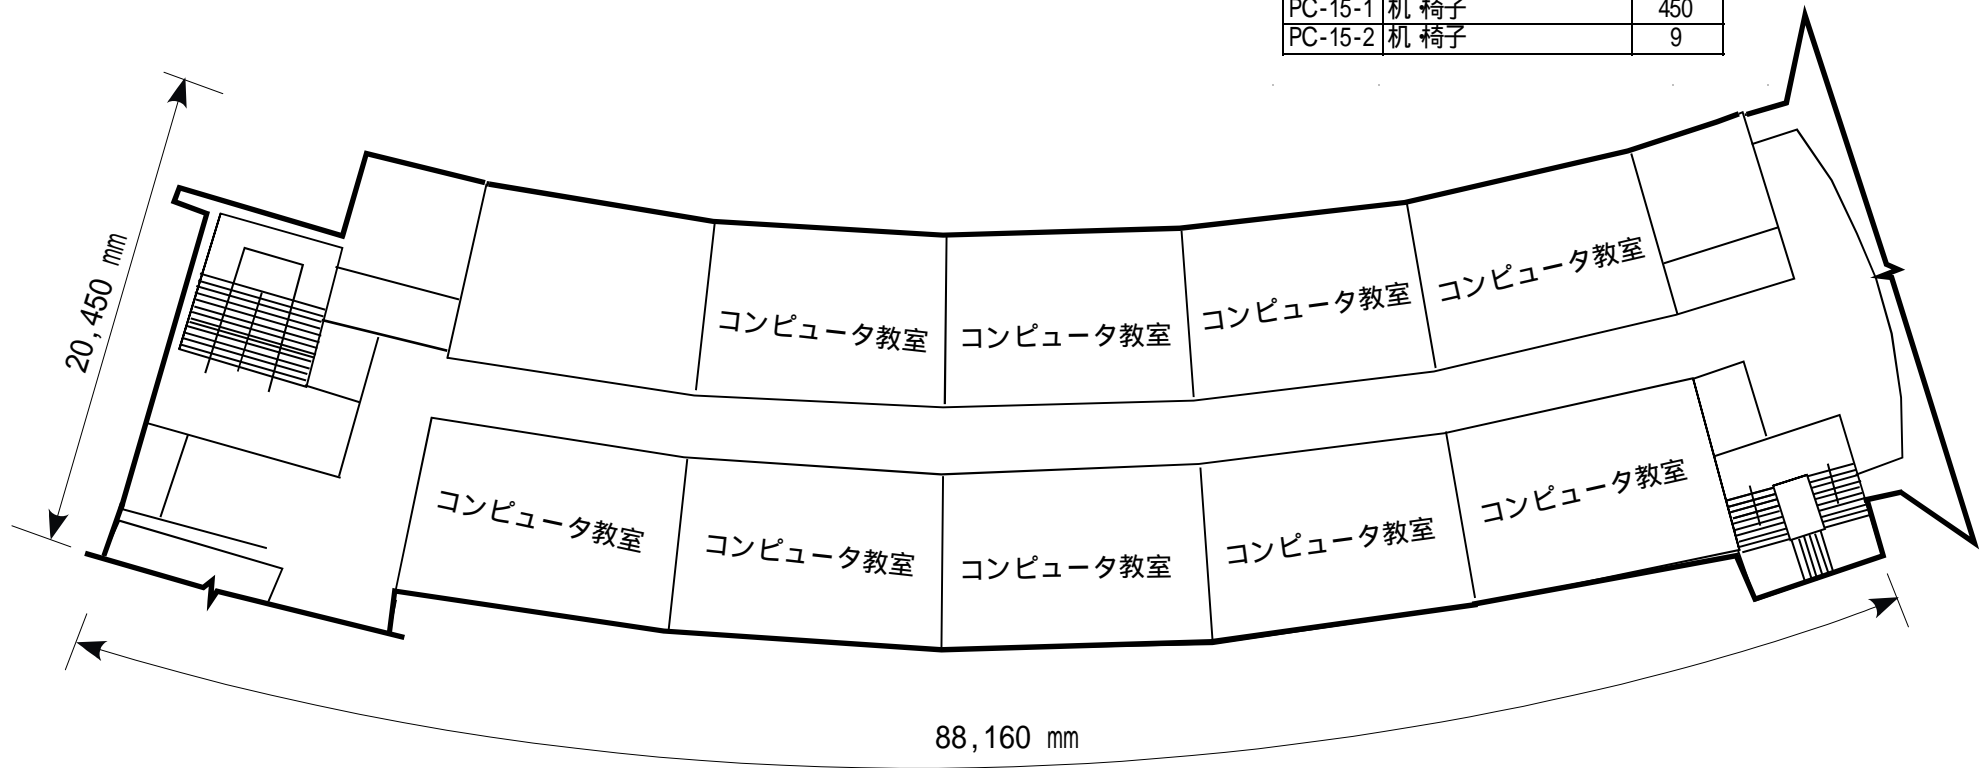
| PC-15-1 | 机 椅子 | 450 |
|---|---|---|
| PC-15-2 | 机 椅子 | 9 |

20,450 ㎜

コンピュータ教室

コンピュータ教室

コンピュータ教室

コンピュータ教室

コンピュータ教室

コンピュータ教室

コンピュータ教室

コンピュータ教室

コンピュータ教室

88,160 ㎜